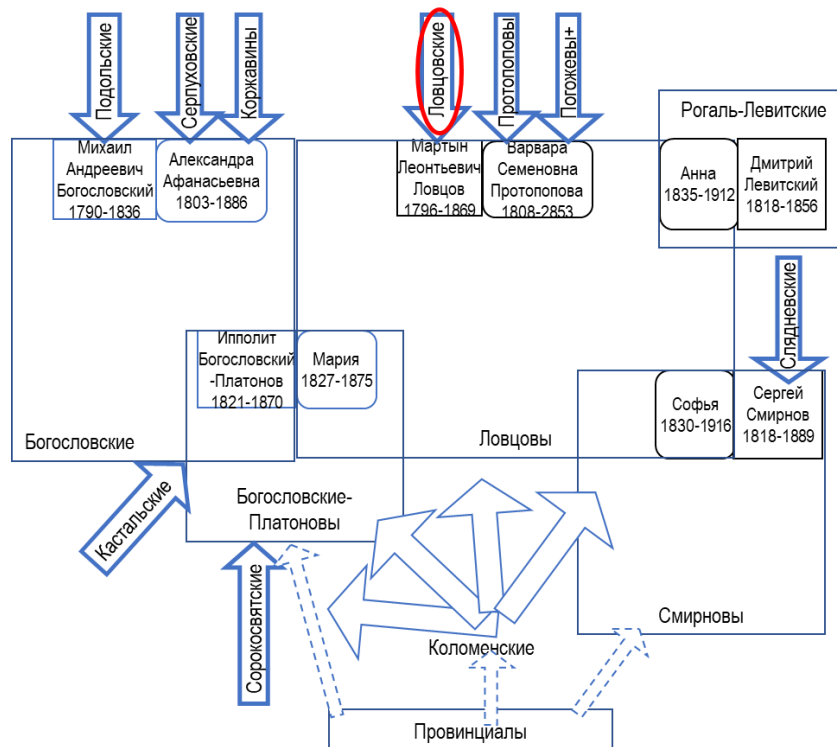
Подольские
Серпуховские
Коржавины
Ловцовские
Протопоповы
Погожевы+
Рогаль-Левитские

Михаил Андреевич Богословский 1790-1836
Александра Афанасьевна 1803-1886
Мартын Леонтьевич Ловцов 1796-1869
Варвара Семеновна Протопопова 1808-2853
Анна 1835-1912
Дмитрий Левитский 1818-1856

Слядневские

Ипполит Богословский -Платонов 1821-1870
Мария 1827-1875
Софья 1830-1916
Сергей Смирнов 1818-1889

Богословские
Ловцовы

Кастальские
Богословские-Платоновы

Сорокосвятские
Коломенские
Смирновы
Провинциалы